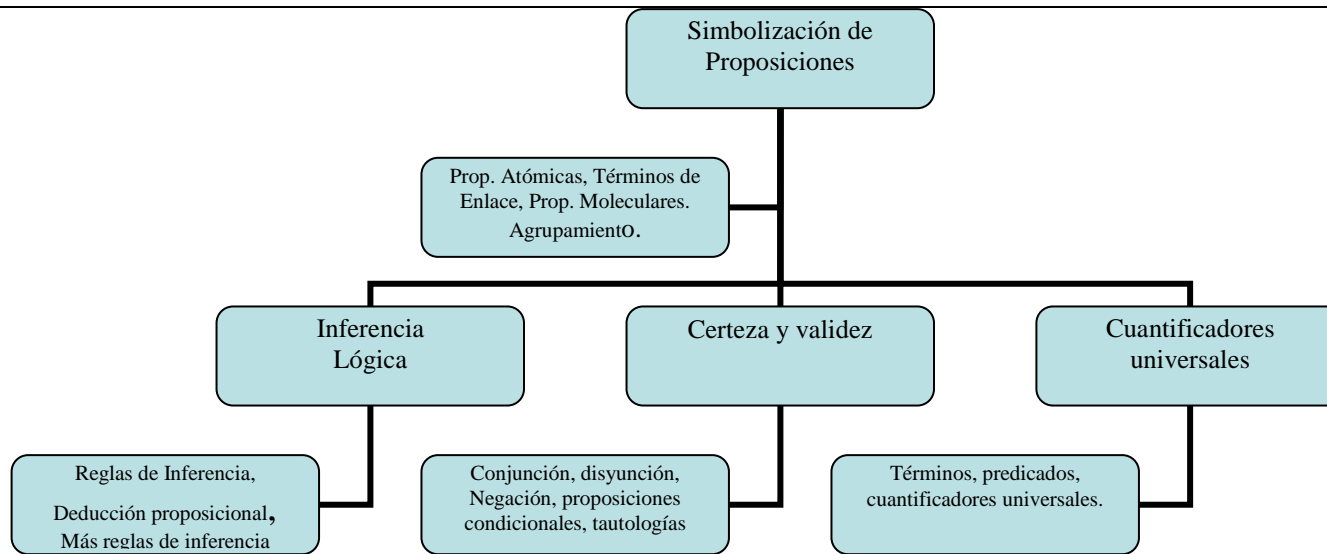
Simbolización de Proposiciones

Prop. Atómicas, Términos de Enlace, Prop. Moleculares. Agrupamiento.

Inferencia Lógica

Certeza y validez

Cuantificadores universales

Reglas de Inferencia, Deducción proposicional, Más reglas de inferencia

Conjunción, disyunción, Negación, proposiciones condicionales, tautologías

Términos, predicados, cuantificadores universales.